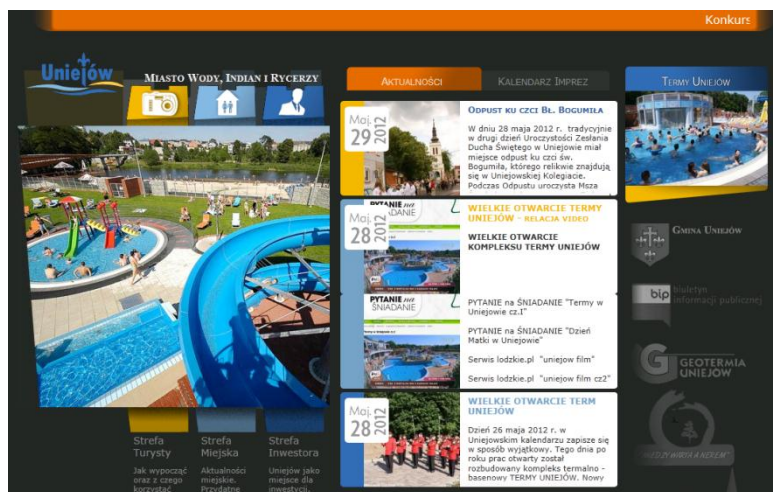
Konkurs

Uniejów

Miasto Wody, Indian i Rycerzy

Aktualności

Kalendarz Imprez

Termy Uniejów

Maj 29 2012

Odpust ku czci Bł. Bogumiła

W dniu 28 maja 2012 r. tradycyjnie w drugi dzień Uroczystości Zesłania Ducha Świętego w Uniejowie miał miejsce odpust ku czci św. Bogumiła, którego relikwie znajdują się w Uniejowskiej Kolegiacie. Podczas Odpustu uroczysta Msza

Maj 28 2012

PYTANIE na ŚNIADANIE

Wielkie otwarcie Termy Uniejów - relacja video

WIELKIE OTWARCIE KOMPLEKSU TERMY UNIEJÓW

PYTANIE na ŚNIADANIE

PYTANIE na ŚNIADANIE "Termy w Uniejowie cz.I"

PYTANIE na ŚNIADANIE "Dzień Matki w Uniejowie"

Serwis lodzkie.pl "uniejow film"

Serwis lodzkie.pl "uniejow film cz2"

Maj 28 2012

Wielkie otwarcie Term Uniejów

Dzień 26 maja 2012 r. w Uniejowskim kalendarzu zapisze się w sposób wyjątkowy. Tego dnia po roku prac otwarty został rozbudowany kompleks termalno - basenowy TERMY UNIEJÓW. Nowy

Gmina Uniejów

bip biuletyn informacji publicznej

Geotermia Uniejów

Strefa Turysty

Jak wypocząć oraz z czego korzystać

Strefa Miejska

Aktualności miejskie. Przydatne

Strefa Inwestora

Uniejów jako miejsce dla inwestycji.